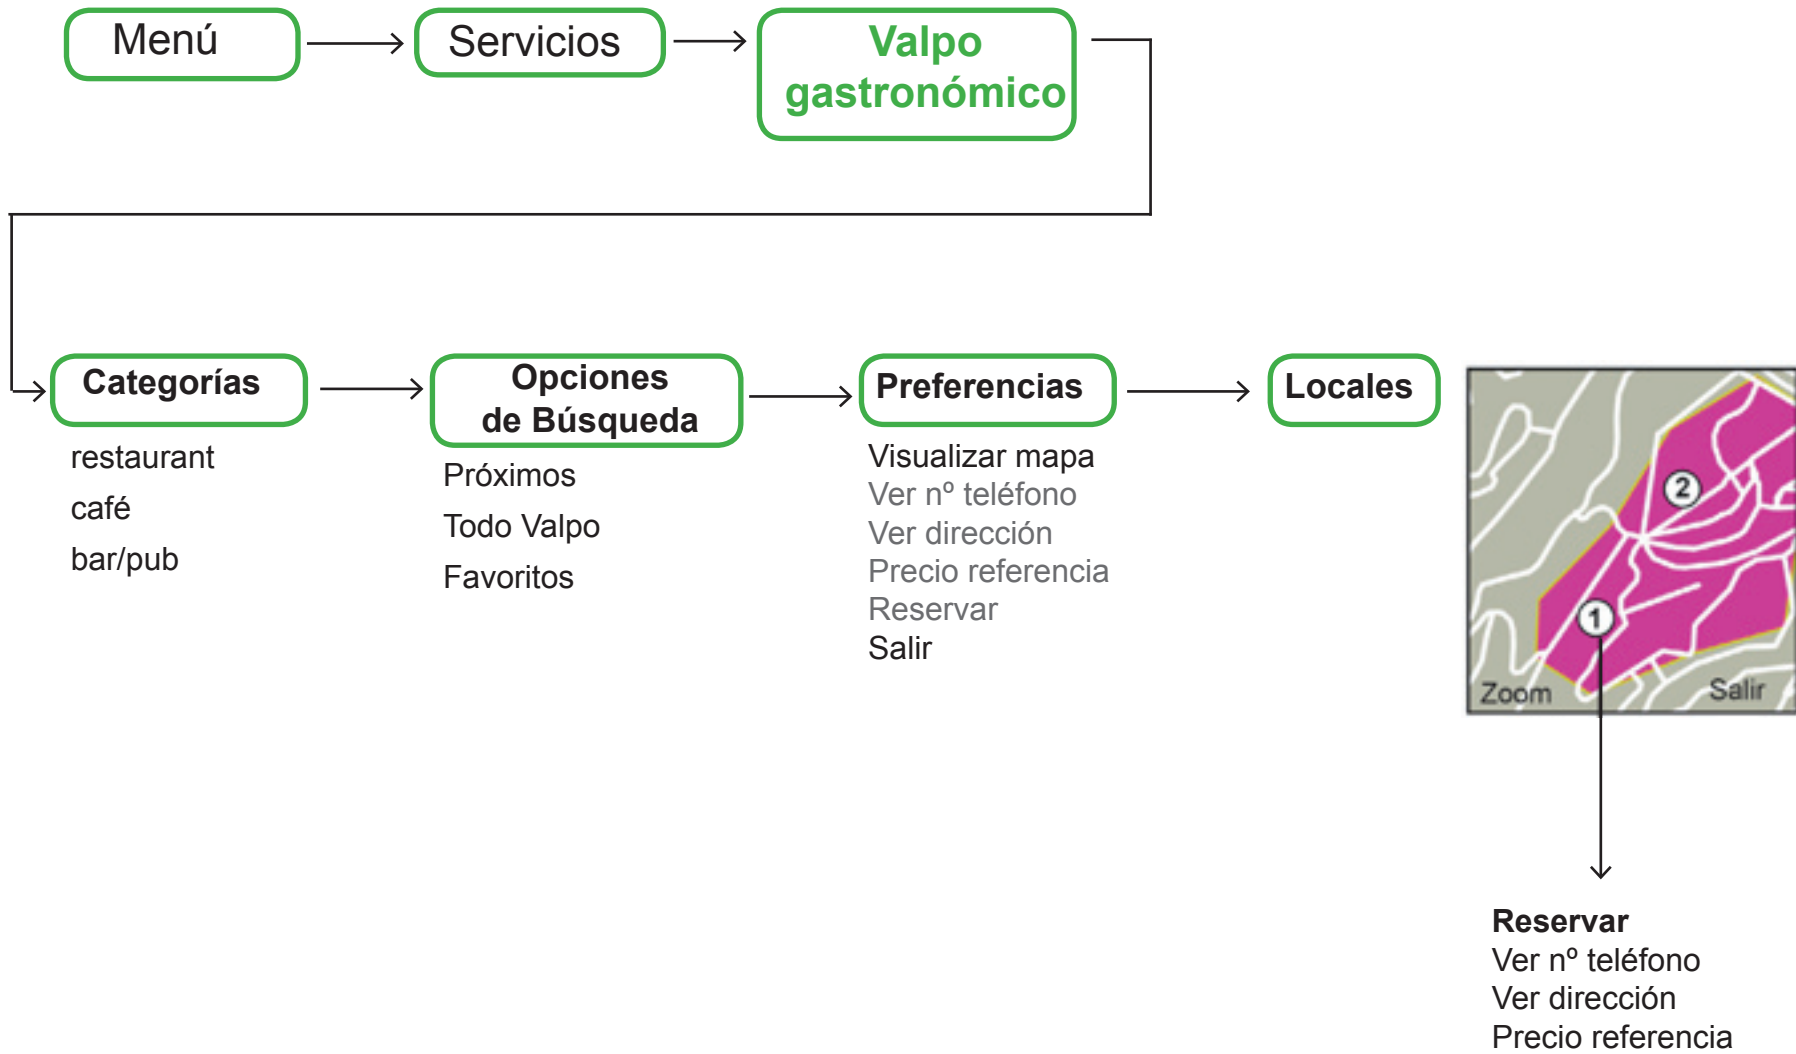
Menú

Servicios

Valpo gastronómico

Categorías

restaurant
café
bar/pub

Opciones de Búsqueda

Próximos
Todo Valpo
Favoritos

Preferencias

Visualizar mapa
Ver nº teléfono
Ver dirección
Precio referencia
Reservar
Salir

Locales

2
1
Zoom
Salir

Reservar
Ver nº teléfono
Ver dirección
Precio referencia